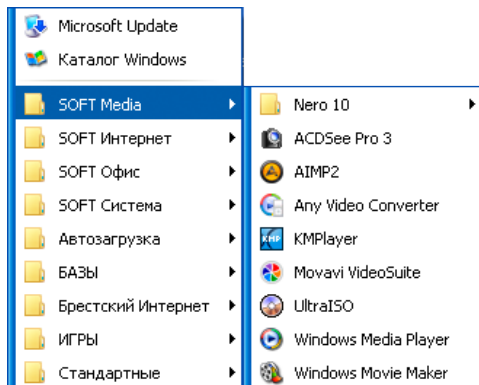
Microsoft Update
Каталог Windows
SOFT Media
SOFT Интернет
SOFT Офис
SOFT Система
Автозагрузка
БАЗЫ
Брестский Интернет
ИГРЫ
Стандартные

Nero 10
ACDSee Pro 3
AIMP2
Any Video Converter
KMPlayer
Movavi VideoSuite
UltraISO
Windows Media Player
Windows Movie Maker